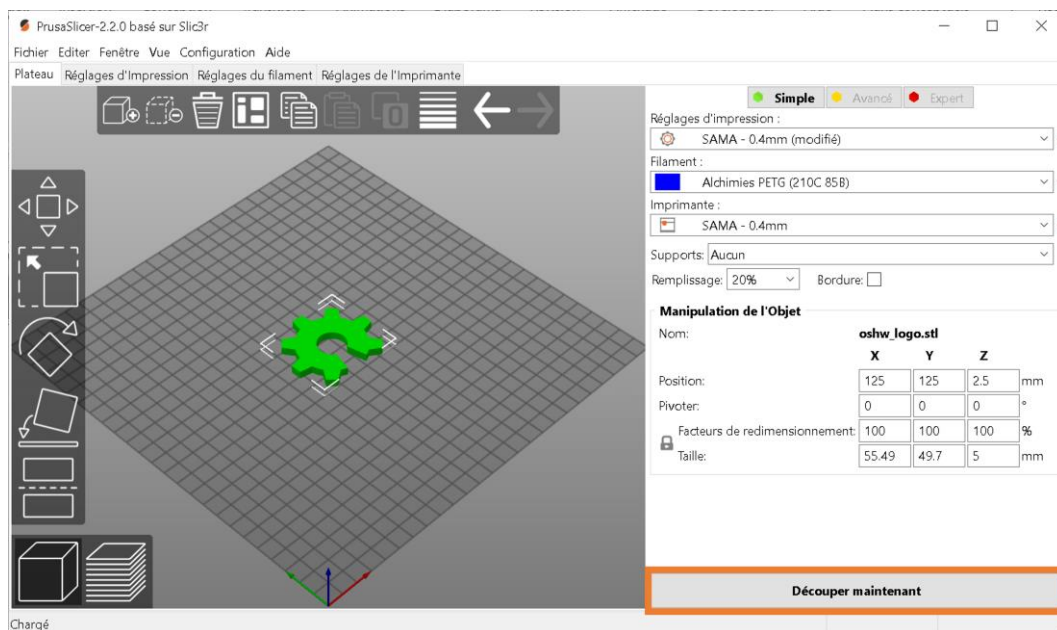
PrusaSlicer-2.2.0 basé sur Slic3r

Fichier Editer Fenêtre Vue Configuration Aide

Plateau | Réglages d'Impression | Réglages du filament | Réglages de l'Imprimante

Simple | Avancé | Expert

Réglages d'impression :
SAMA - 0.4mm (modifié)

Filament :
Alchimies PETG (210C 85B)

Imprimante :
SAMA - 0.4mm

Supports: Aucun

Remplissage: 20% Bordure:

Manipulation de l'Objet

Nom: oshw_logo.stl

| | X | Y | Z | |
|---|---|---|---|---|
| Position: | 125 | 125 | 2.5 | mm |
| Pivoter: | 0 | 0 | 0 | ° |
| Facteurs de redimensionnement: | 100 | 100 | 100 | % |
| Taille: | 55.49 | 49.7 | 5 | mm |

Découper maintenant

Chargé